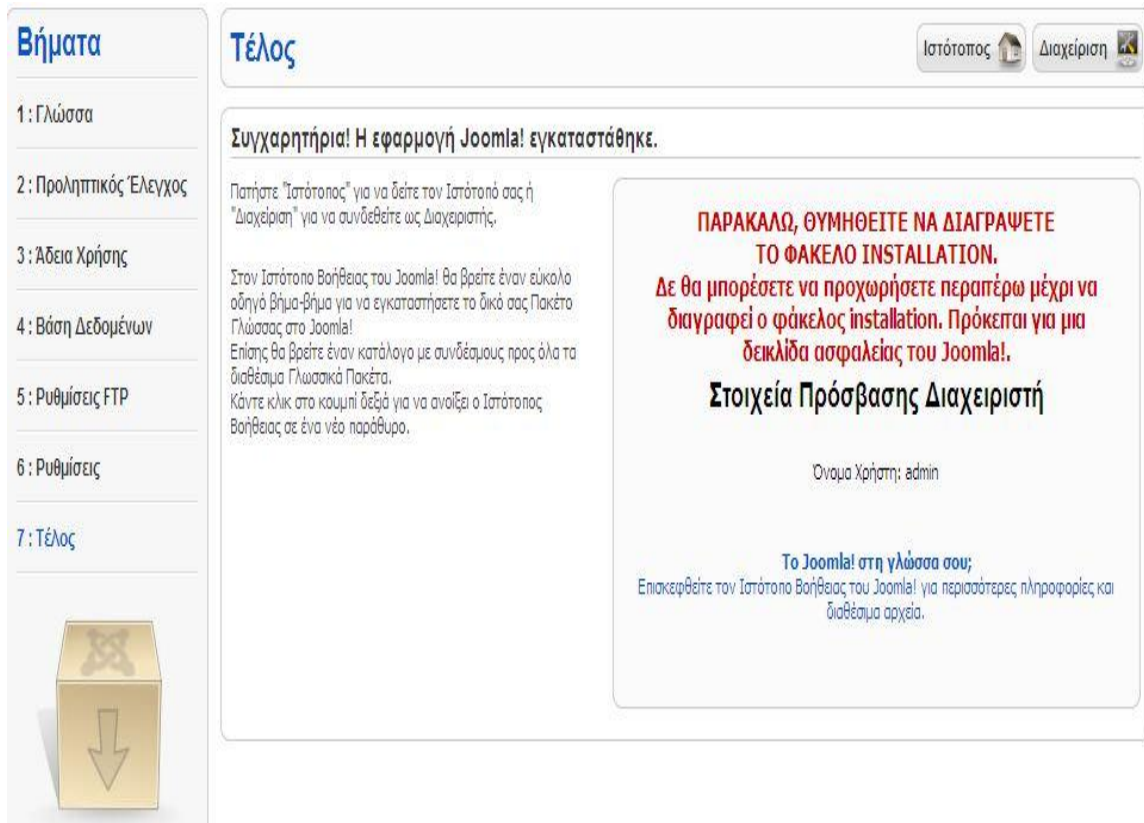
Βήματα

1 : Γλώσσα

2 : Προληπτικός Έλεγχος

3 : Άδεια Χρήσης

4 : Βάση Δεδομένων

5 : Ρυθμίσεις FTP

6 : Ρυθμίσεις

7 : Τέλος

Τέλος

Ιστότοπος

Διαχείριση

Συγχαρητήρια! Η εφαρμογή Joomla! εγκαταστάθηκε.

Πατήστε "Ιστότοπος" για να δείτε τον Ιστότοπό σας ή "Διαχείριση" για να συνδεθείτε ως Διαχειριστής.

Στον Ιστότοπο Βοήθειας του Joomla! θα βρείτε έναν εύκολο οδηγό βήμα-βήμα για να εγκαταστήσετε το δικό σας Πακέτο Γλώσσας στο Joomla!
Επίσης θα βρείτε έναν κατάλογο με συνδέσμους προς όλα τα διαθέσιμα Γλωσσικά Πακέτα.
Κάντε κλικ στο κουμπί δεξιά για να ανοίξει ο Ιστότοπος Βοήθειας σε ένα νέο παράθυρο.

ΠΑΡΑΚΑΛΩ, ΘΥΜΗΘΕΙΤΕ ΝΑ ΔΙΑΓΡΑΨΕΤΕ ΤΟ ΦΑΚΕΛΟ INSTALLATION.
Δε θα μπορέσετε να προχωρήσετε περαιτέρω μέχρι να διαγραφεί ο φάκελος installation. Πρόκειται για μια δεικλίδα ασφαλείας του Joomla!.

Στοιχεία Πρόσβασης Διαχειριστή

Όνομα Χρήστη: admin

Το Joomla! στη γλώσσα σου;
Επισκεφθείτε τον Ιστότοπο Βοήθειας του Joomla! για περισσότερες πληροφορίες και διαθέσιμα αρχεία.